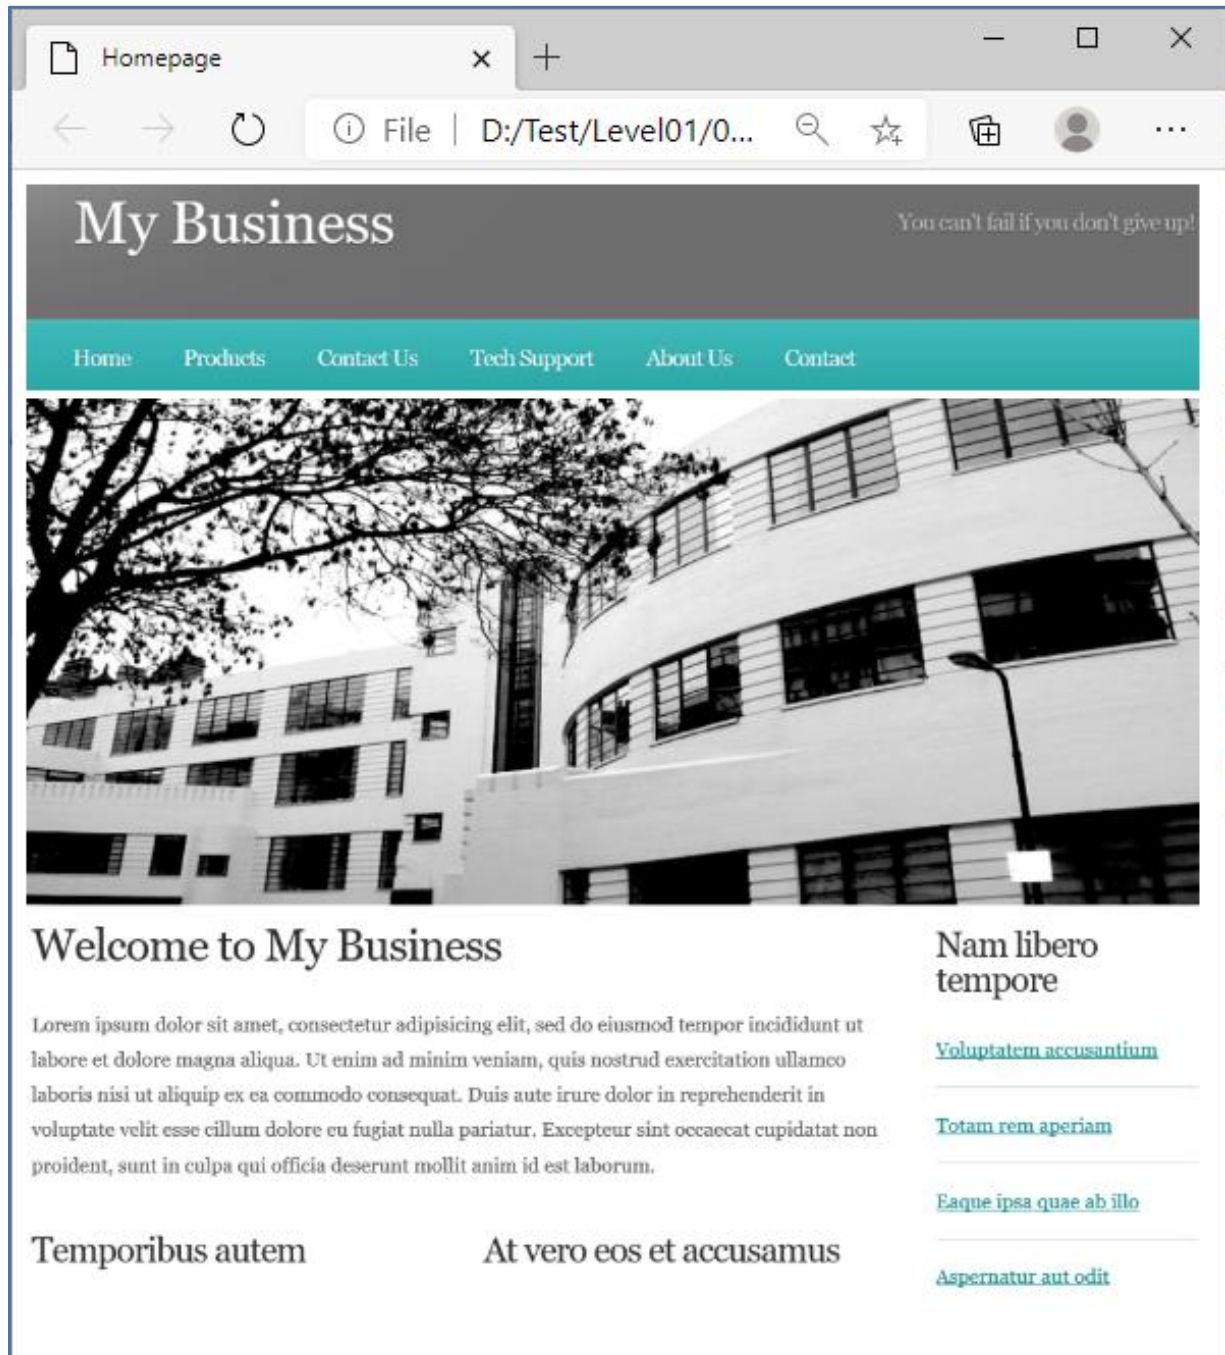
Homepage

File | D:/Test/Level01/0...

My Business

You can't fail if you don't give up!

Home Products Contact Us Tech Support About Us Contact

Welcome to My Business

Lorem ipsum dolor sit amet, consectetur adipisicing elit, sed do eiusmod tempor incididunt ut labore et dolore magna aliqua. Ut enim ad minim veniam, quis nostrud exercitation ullamco laboris nisi ut aliquip ex ea commodo consequat. Duis aute irure dolor in reprehenderit in voluptate velit esse cillum dolore eu fugiat nulla pariatur. Excepteur sint occaecat cupidatat non proident, sunt in culpa qui officia deserunt mollit anim id est laborum.

Temporibus autem

At vero eos et accusamus

Nam libero tempore

Voluptatem accusantium

Totam rem aperiam

Eaque ipsa quae ab illo

Aspernatur aut odit